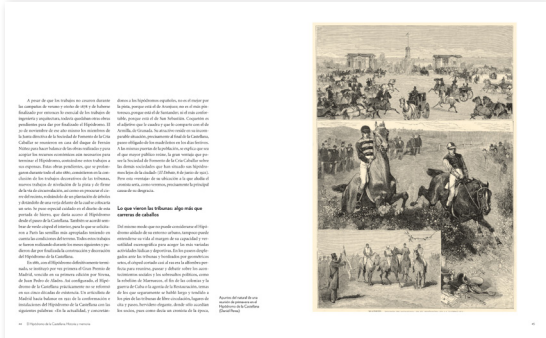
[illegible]

Lo que vieron las tribunas: algo más que carreras de caballos

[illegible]

Apunte del natural de una carrera de caballos en el Hipódromo de la Castellana (David Pérez)

44 El Hipódromo de la Castellana. Historia y memoria

45